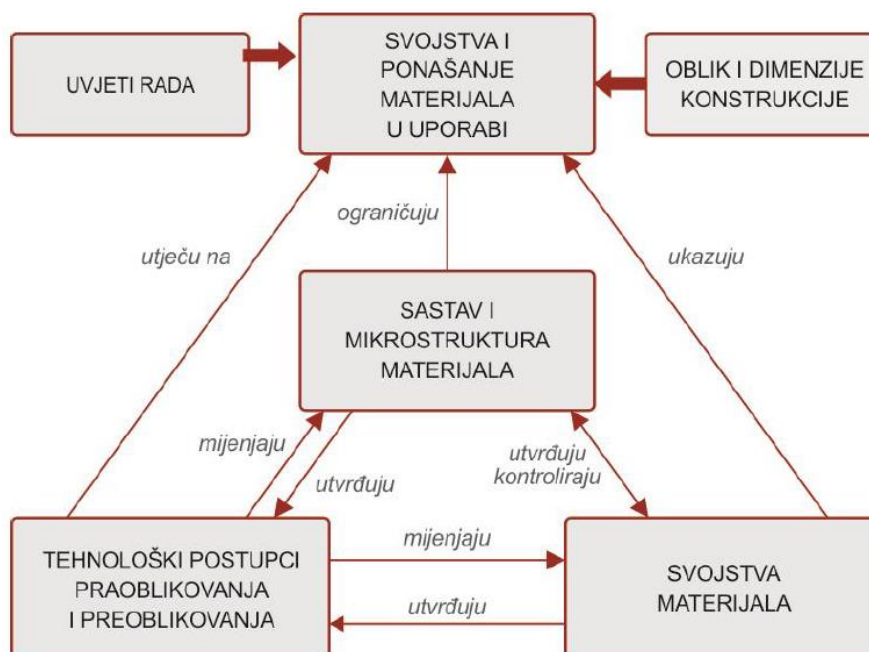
UVJETI RADA

SVOJSTVA I PONAŠANJE MATERIJALA U UPORABI

OBLIK I DIMENZIJE KONSTRUKCIJE

ograničuju

utječu na

ukazuju

SASTAV I MIKROSTRUKTURA MATERIJALA

mijenjaju

utvrđuju

utvrđuju kontroliraju

TEHNOLOŠKI POSTUPCI PRAOBLIKOVANJA I PREOBLIKOVANJA

mijenjaju

utvrđuju

SVOJSTVA MATERIJALA